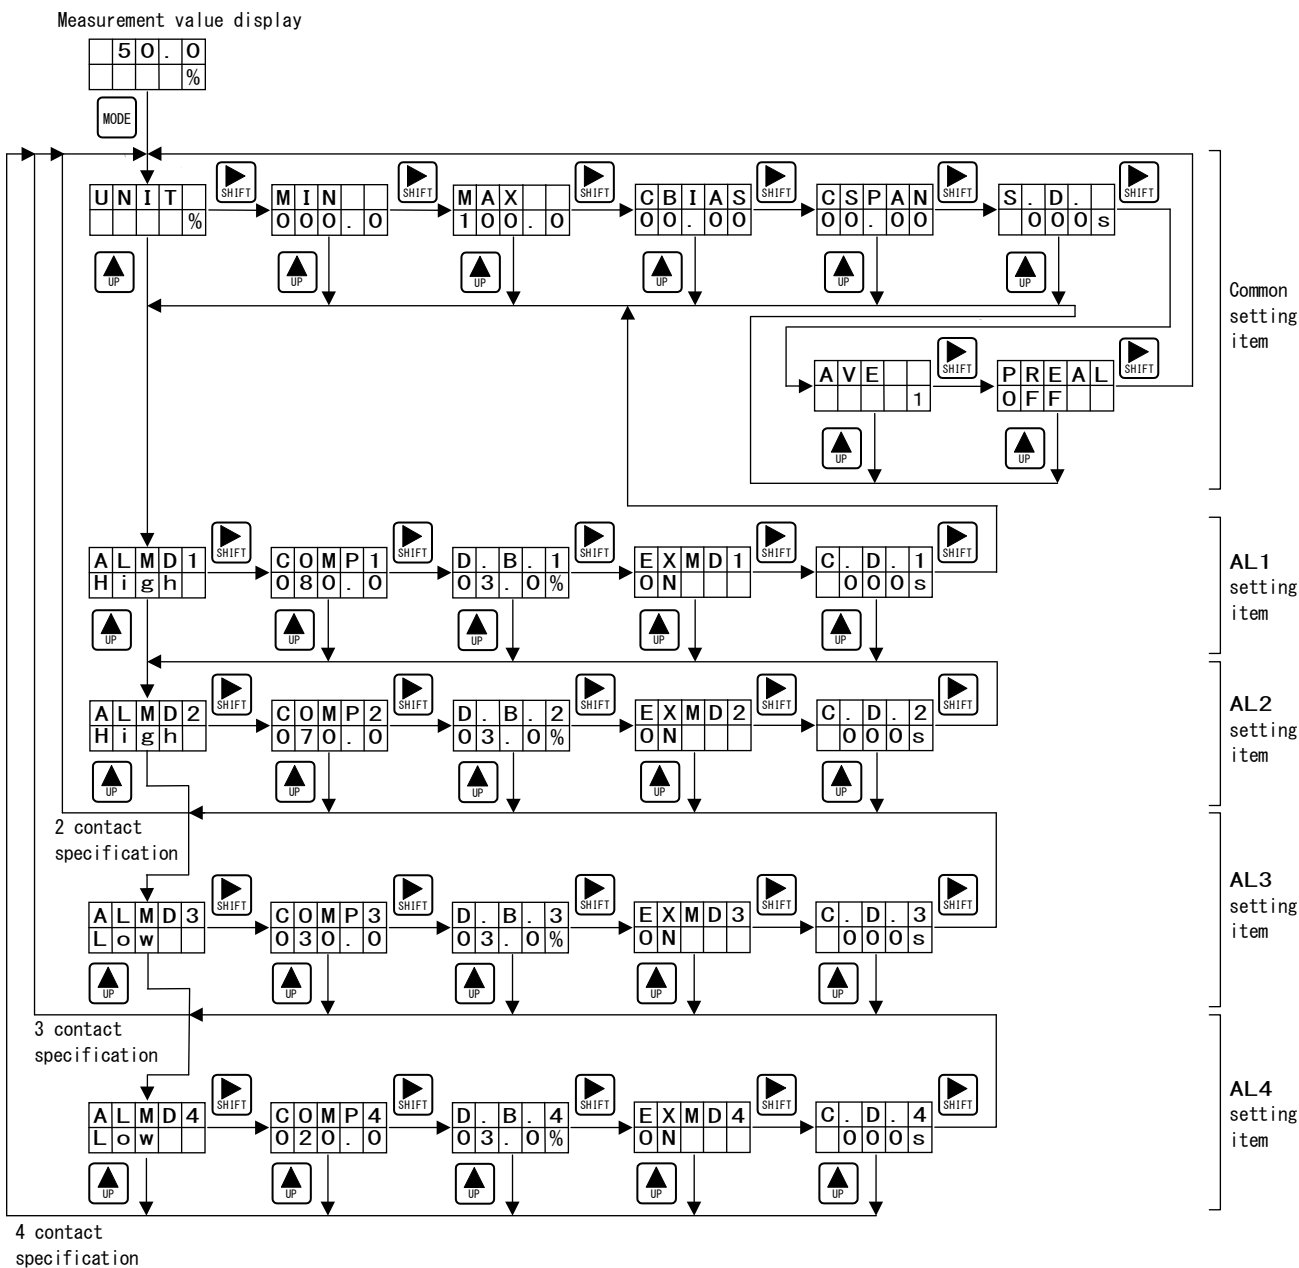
Measurement value display

50.0
%

MODE

UNIT
%

SHIFT

MIN
000.0

SHIFT

MAX
100.0

SHIFT

CBIAS
00.00

SHIFT

CSPAN
00.00

SHIFT

S.D.
000s

SHIFT

UP UP UP UP UP UP

AVE
1

SHIFT

PREAL
OFF

SHIFT

UP UP

Common setting item

ALMD1
High

SHIFT

COMP1
080.0

SHIFT

D.B.1
03.0%

SHIFT

EXMD1
ON

SHIFT

C.D.1
000s

SHIFT

UP UP UP UP UP

AL1 setting item

ALMD2
High

SHIFT

COMP2
070.0

SHIFT

D.B.2
03.0%

SHIFT

EXMD2
ON

SHIFT

C.D.2
000s

SHIFT

UP UP UP UP UP

AL2 setting item

2 contact specification

ALMD3
Low

SHIFT

COMP3
030.0

SHIFT

D.B.3
03.0%

SHIFT

EXMD3
ON

SHIFT

C.D.3
000s

SHIFT

UP UP UP UP UP

AL3 setting item

3 contact specification

ALMD4
Low

SHIFT

COMP4
020.0

SHIFT

D.B.4
03.0%

SHIFT

EXMD4
ON

SHIFT

C.D.4
000s

SHIFT

UP UP UP UP UP

AL4 setting item

4 contact specification